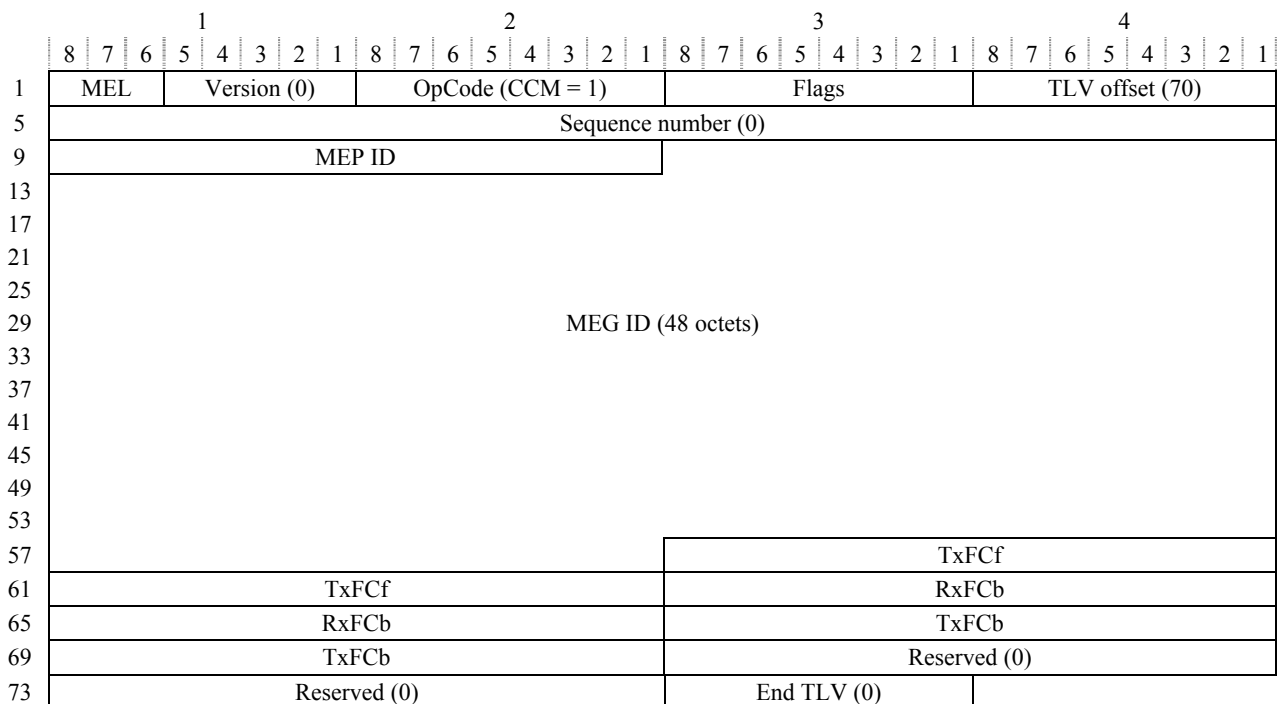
| | 1 | | | 2 | | 3 | | 4 |
|---|---|---|---|---|---|---|---|---|
| | 8 7 6 | 5 4 3 2 1 | | 8 7 6 5 4 3 2 1 | | 8 7 6 5 4 3 2 1 | | 8 7 6 5 4 3 2 1 |
| 1 | MEL | Version (0) | | OpCode (CCM = 1) | | Flags | | TLV offset (70) |
| 5 | Sequence number (0) | | | | | | | |
| 9 | MEP ID | | | | | | | |
| 13 | | | | | | | | |
| 17 | | | | | | | | |
| 21 | | | | | | | | |
| 25 | | | | | | | | |
| 29 | MEG ID (48 octets) | | | | | | | |
| 33 | | | | | | | | |
| 37 | | | | | | | | |
| 41 | | | | | | | | |
| 45 | | | | | | | | |
| 49 | | | | | | | | |
| 53 | | | | | | | | |
| 57 | | | | | | TxFCf | | |
| 61 | TxFCf | | | | | RxFCb | | |
| 65 | RxFCb | | | | | TxFCb | | |
| 69 | TxFCb | | | | | Reserved (0) | | |
| 73 | Reserved (0) | | | | | End TLV (0) | | |